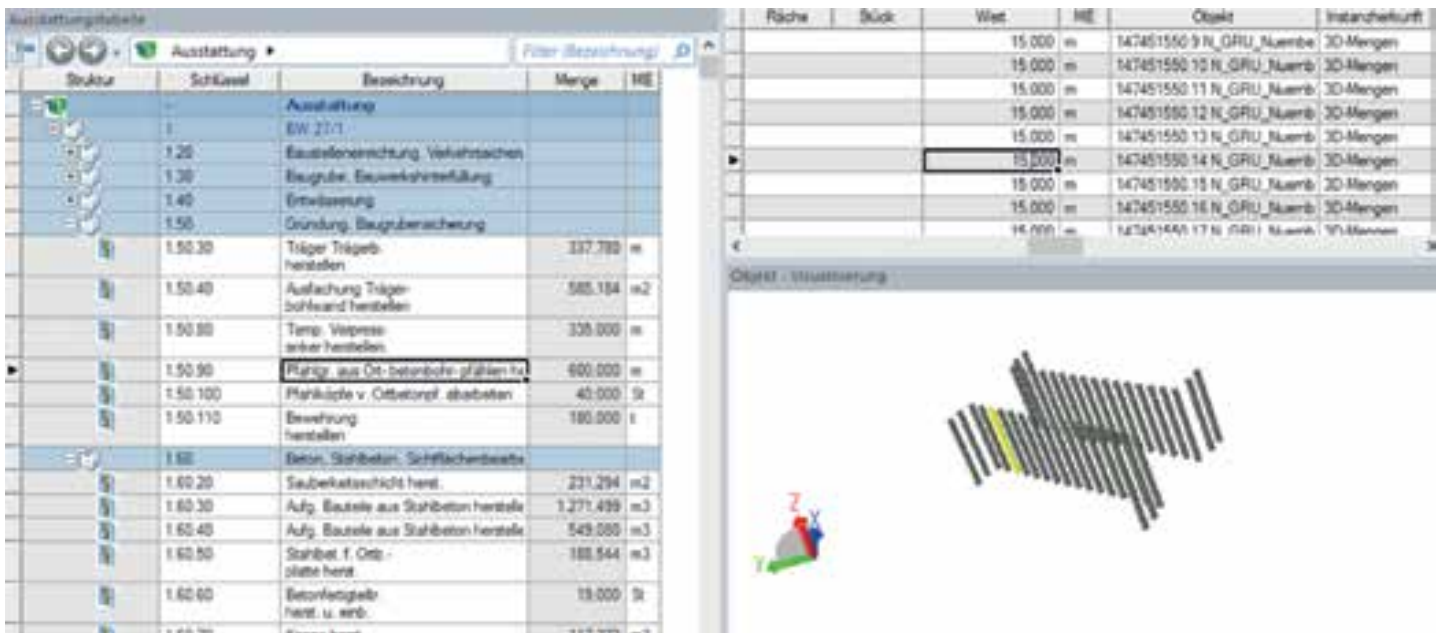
Ausstattungstabelle

Ausstattung ▸

Filter (Bezeichnung)

| Struktur | Schlüssel | Bezeichnung | Menge | ME |
|---|---|---|---|---|
| | - | Ausstattung | | |
| | 1 | BW 27/1 | | |
| | 1.20 | Baustelleneinrichtung, Verkehrssichen | | |
| | 1.30 | Baugrube, Bauwerkshinterfüllung | | |
| | 1.40 | Entwässerung | | |
| | 1.50 | Gründung, Baugrubensicherung | | |
| | 1.50.30 | Träger Trägerb. herstellen | 337.780 | m |
| | 1.50.40 | Ausfachung Trägerbohlwand herstellen | 585.184 | m2 |
| | 1.50.80 | Temp. Verpressanker herstellen | 335.000 | m |
| | 1.50.90 | Pfahlgr. aus Ort-betonbohr-pfählen her | 600.000 | m |
| | 1.50.100 | Pfahlköpfe v. Ortbetonpf. abarbeiten | 40.000 | St |
| | 1.50.110 | Bewehrung herstellen | 180.000 | t |
| | 1.60 | Beton-, Stahlbeton-, Sichtflächenarbeite | | |
| | 1.60.20 | Sauberkeitsschicht herst. | 231.294 | m2 |
| | 1.60.30 | Aufg. Bauteile aus Stahlbeton herstelle | 1.271.499 | m3 |
| | 1.60.40 | Aufg. Bauteile aus Stahlbeton herstelle | 549.080 | m3 |
| | 1.60.50 | Stahlbet. f. Ortb.-platte herst. | 188.544 | m3 |
| | 1.60.60 | Betonfertigteile herst. u. einb. | 19.000 | St |

| Fläche | Stück | Wert | ME | Objekt | Instanzherkunft |
|---|---|---|---|---|---|
| | | 15.000 | m | 147451550.9 N_GRU_Nuembe | 3D-Mengen |
| | | 15.000 | m | 147451550.10 N_GRU_Nuemb | 3D-Mengen |
| | | 15.000 | m | 147451550.11 N_GRU_Nuemb | 3D-Mengen |
| | | 15.000 | m | 147451550.12 N_GRU_Nuemb | 3D-Mengen |
| | | 15.000 | m | 147451550.13 N_GRU_Nuemb | 3D-Mengen |
| | | 15.000 | m | 147451550.14 N_GRU_Nuemb | 3D-Mengen |
| | | 15.000 | m | 147451550.15 N_GRU_Nuemb | 3D-Mengen |
| | | 15.000 | m | 147451550.16 N_GRU_Nuemb | 3D-Mengen |
| | | 15.000 | m | 147451550.17 N_GRU_Nuemb | 3D-Mengen |

Objekt - Visualisierung

Z X Y